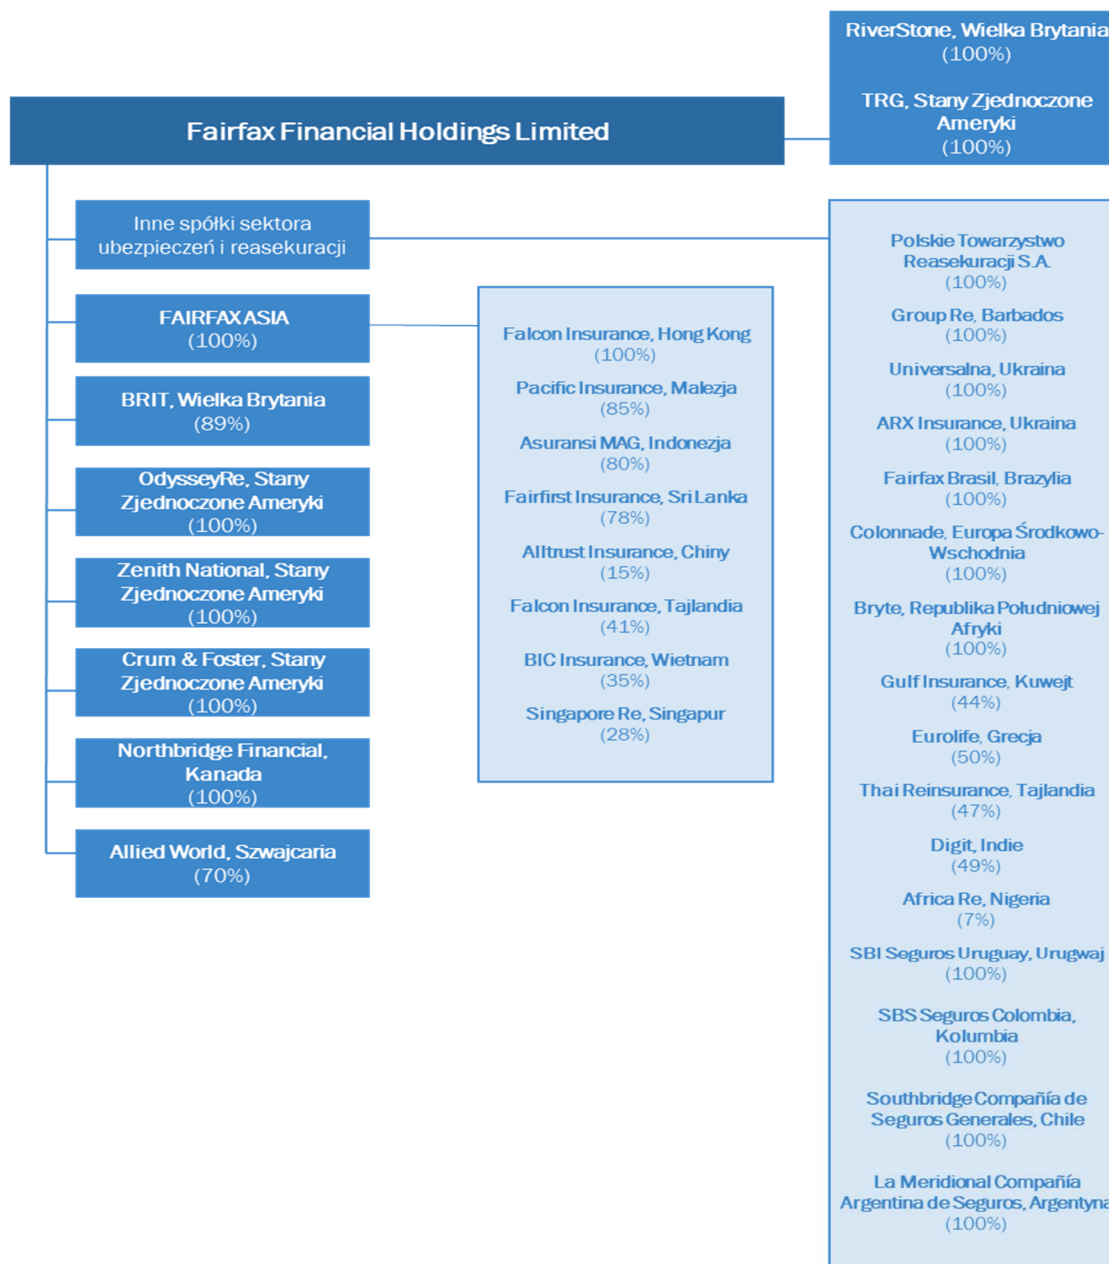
Fairfax Financial Holdings Limited

RiverStone, Wielka Brytania
(100%)

TRG, Stany Zjednoczone Ameryki
(100%)

Inne spółki sektora ubezpieczeń i reasekuracji

FAIRFAX ASIA
(100%)

BRIT, Wielka Brytania
(89%)

OdysseyRe, Stany Zjednoczone Ameryki
(100%)

Zenith National, Stany Zjednoczone Ameryki
(100%)

Crum & Foster, Stany Zjednoczone Ameryki
(100%)

Northbridge Financial, Kanada
(100%)

Allied World, Szwajcaria
(70%)

Falcon Insurance, Hong Kong
(100%)

Pacific Insurance, Malezja
(85%)

Asuransi MAG, Indonezja
(80%)

Fairfirst Insurance, Sri Lanka
(78%)

Alltrust Insurance, Chiny
(15%)

Falcon Insurance, Tajlandia
(41%)

BIC Insurance, Wietnam
(35%)

Singapore Re, Singapur
(28%)

Polskie Towarzystwo Reasekuracji S.A.
(100%)

Group Re, Barbados
(100%)

Universalna, Ukraina
(100%)

ARX Insurance, Ukraina
(100%)

Fairfax Brasil, Brazylia
(100%)

Colonnade, Europa Środkowo-Wschodnia
(100%)

Bryte, Republika Południowej Afryki
(100%)

Gulf Insurance, Kuwejt
(44%)

Eurolife, Grecja
(50%)

Thai Reinsurance, Tajlandia
(47%)

Digit, Indie
(49%)

Africa Re, Nigeria
(7%)

SBI Seguros Uruguay, Urugwaj
(100%)

SBS Seguros Colombia, Kolumbia
(100%)

Southbridge Compañía de Seguros Generales, Chile
(100%)

La Meridional Compañía Argentina de Seguros, Argentyna
(100%)